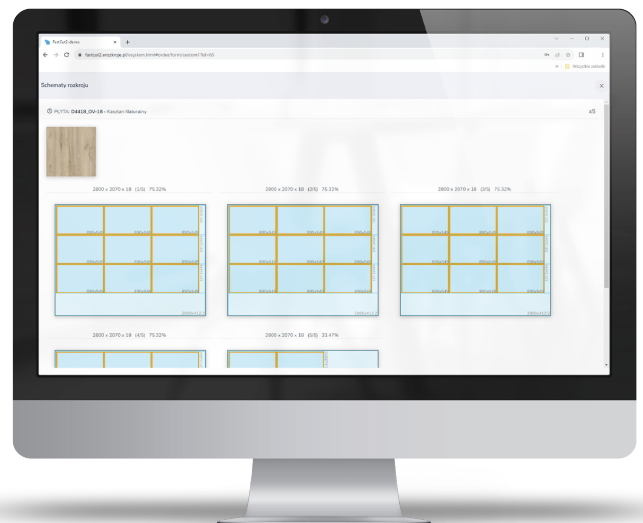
FastCut2 demo

fastcut2.enzinge.pl/system.html#order/form/zestaw1?id=65

Wszystkie zakładki

Schematy rozkroju

PŁYTA: D4418_OV-18 - Kasztan Naturalny

x5

2800 x 2070 x 18 (1/5) 75.32%

2800 x 2070 x 18 (2/5) 75.32%

2800 x 2070 x 18 (3/5) 75.32%

2800 x 2070 x 18 (4/5) 75.32%

2800 x 2070 x 18 (5/5) 33.47%